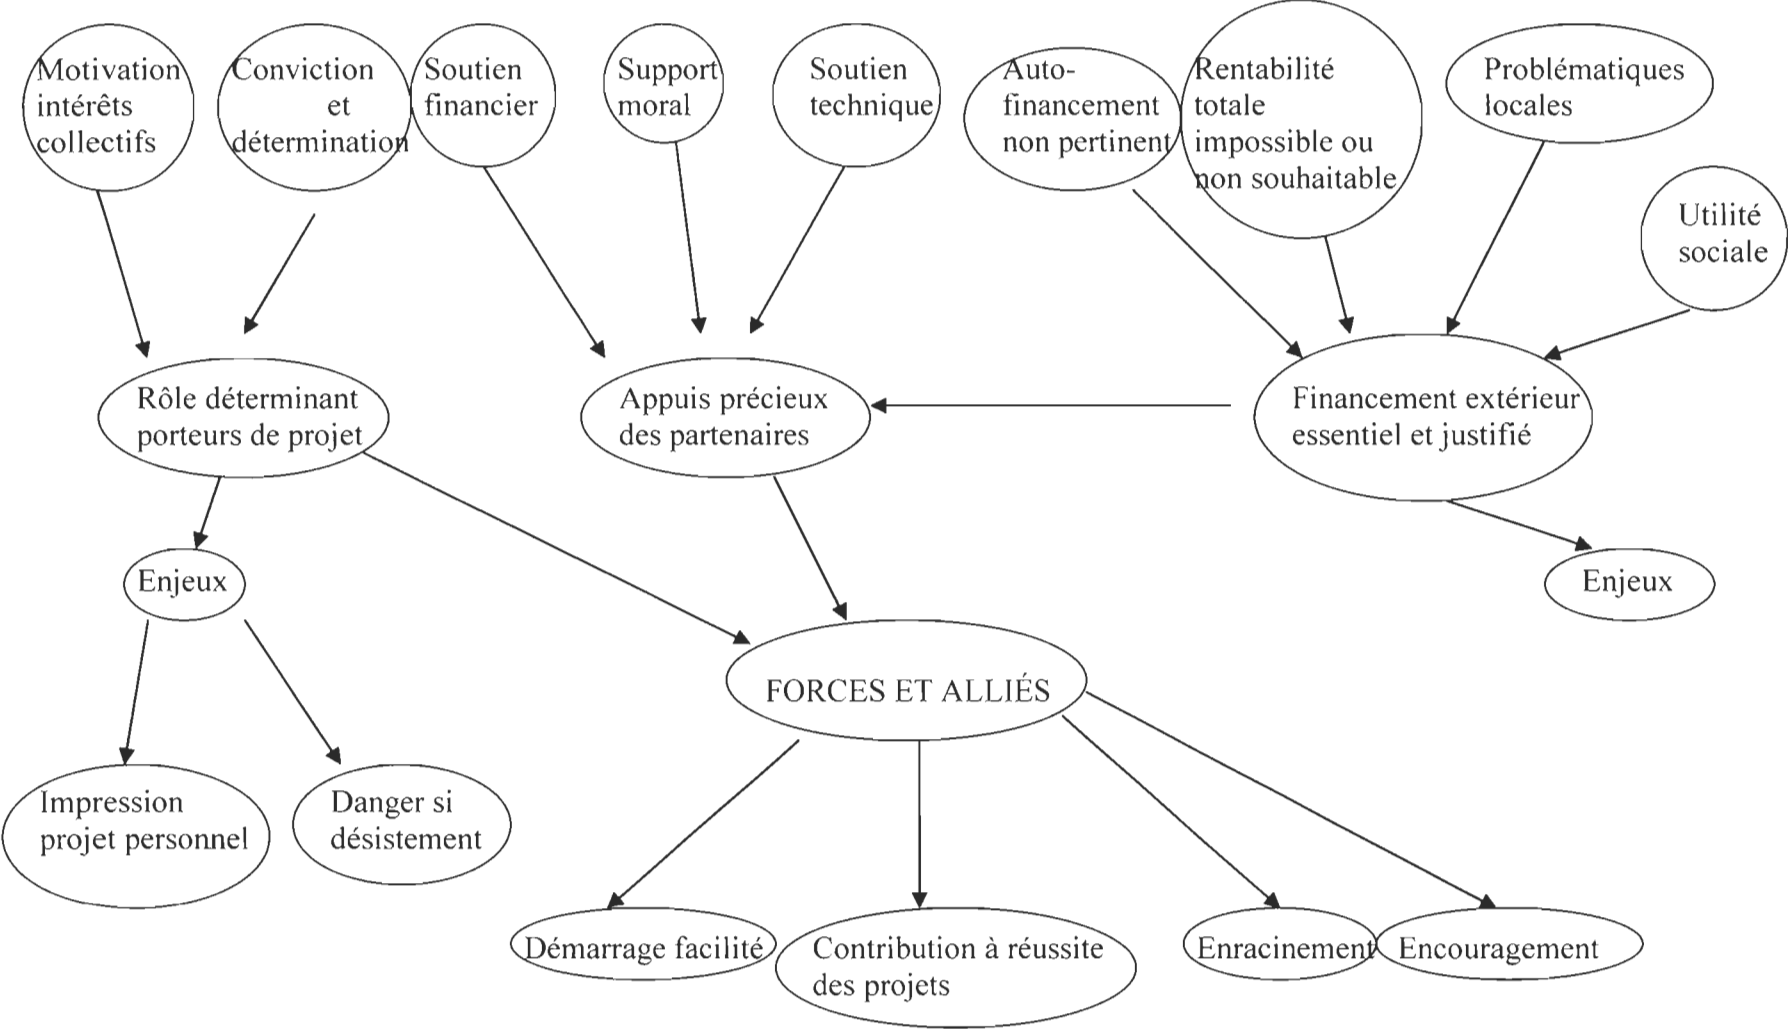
Motivation intérêts collectifs

Conviction et détermination

Soutien financier

Support moral

Soutien technique

Auto-financement non pertinent

Rentabilité totale impossible ou non souhaitable

Problématiques locales

Utilité sociale

Rôle déterminant porteurs de projet

Appuis précieux des partenaires

Financement extérieur essentiel et justifié

Enjeux

Enjeux

FORCES ET ALLIÉS

Impression projet personnel

Danger si désistement

Démarrage facilité

Contribution à réussite des projets

Enracinement

Encouragement